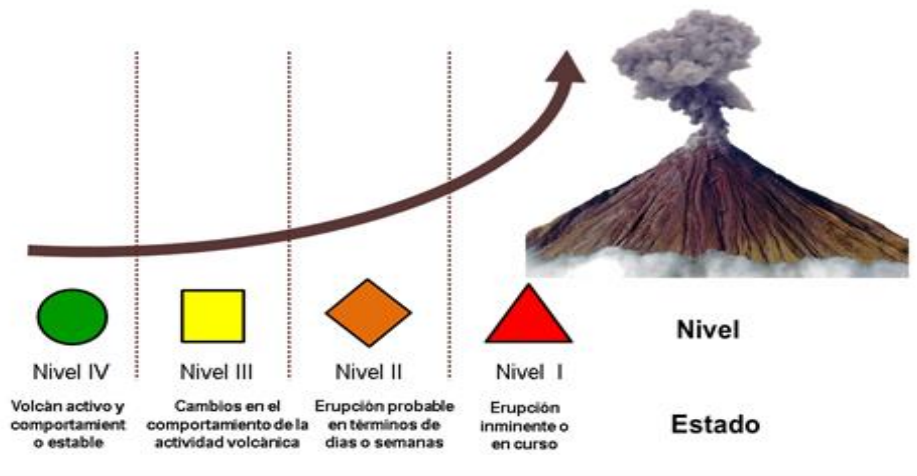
Nivel IV

Volcán activo y comportamient o estable

Nivel III

Cambios en el comportamiento de la actividad volcánica

Nivel II

Erupción probable en términos de días o semanas

Nivel I

Erupción inminente o en curso

Nivel

Estado